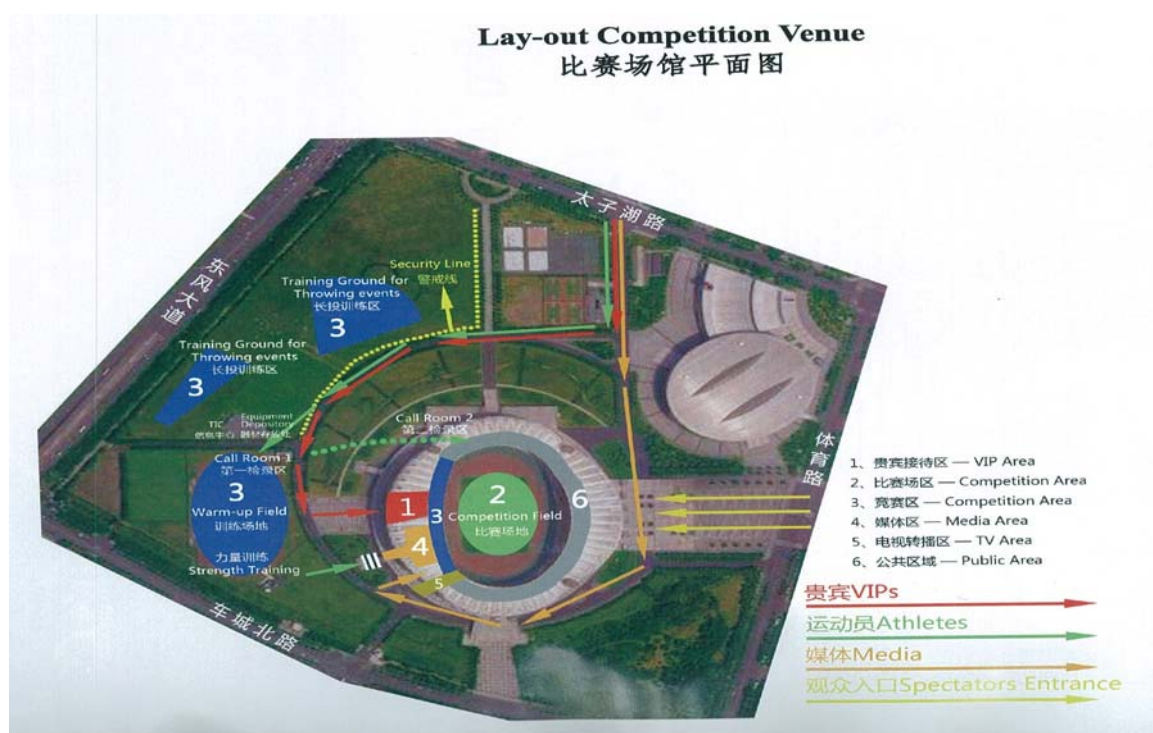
Lay-out Competition Venue
比赛场馆平面图

太子湖路

东风大道

体育路

车城北路

Security Line
警戒线

Training Ground for Throwing events
长投训练区
3

Training Ground for Throwing events
长投训练区
3

TIC
信息中心

Equipment Depository
器材存放处

Call Room 2
第二检录区

Call Room 1
第一检录区

3
Warm-up Field
训练场地

力量训练
Strength Training

1

2
Competition Field
比赛场地

3

4

5

6

1、贵宾接待区 — VIP Area
2、比赛场区 — Competition Area
3、竞赛区 — Competition Area
4、媒体区 — Media Area
5、电视转播区 — TV Area
6、公共区域 — Public Area

贵宾VIPs
运动员Athletes
媒体Media
观众入口Spectators Entrance